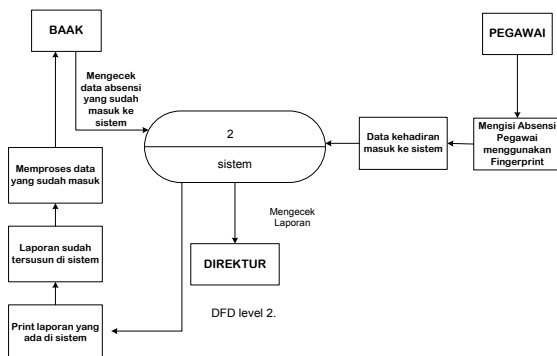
BAAK

PEGAWAI

Mengecek data absensi yang sudah masuk ke sistem

2

sistem

Data kehadiran masuk ke sistem

Mengisi Absensi Pegawai menggunakan Fingerprint

Memproses data yang sudah masuk

Mengecek Laporan

Laporan sudah tersusun di sistem

DIREKTUR

DFD level 2.

Print laporan yang ada di sistem